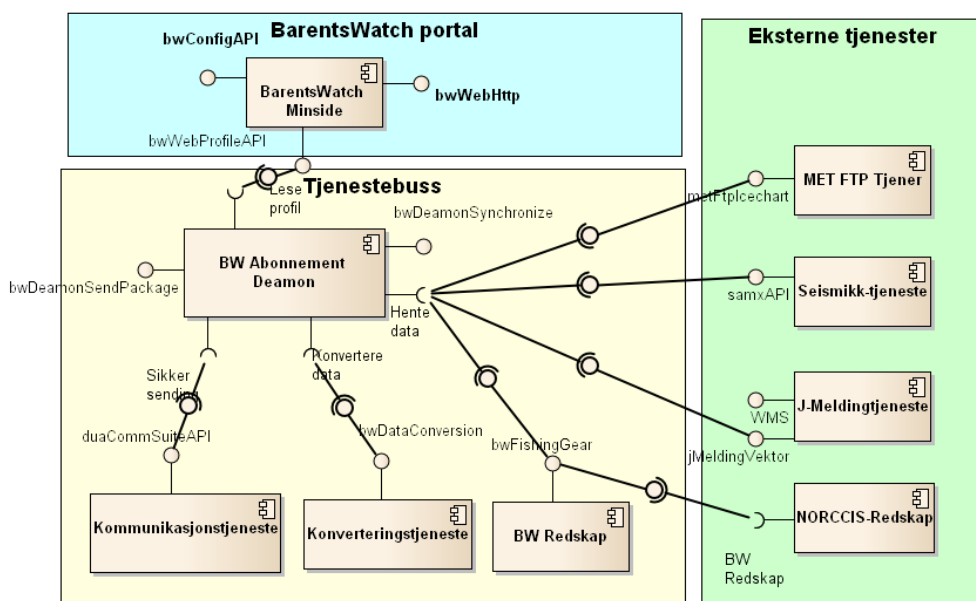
BarentsWatch portal

bwConfigAPI

BarentsWatch Minside

bwWebHttp

bwWebProfileAPI

Eksterne tjenester

Tjenestebuss

Lese profil

bwDeamonSynchronize

BW Abonnement Deamon

bwDeamonSendPackage

Hente data

metFtpIcechart

MET FTP Tjener

samxAPI

Seismikk-tjeneste

WMS

J-Meldingtjeneste

jMeldingVektor

Sikker sending

Konvertere data

duaCommSuiteAPI

bwDataConversion

bwFishingGear

Kommunikasjonstjeneste

Konverteringstjeneste

BW Redskap

NORCCIS-Redskap

BW Redskap